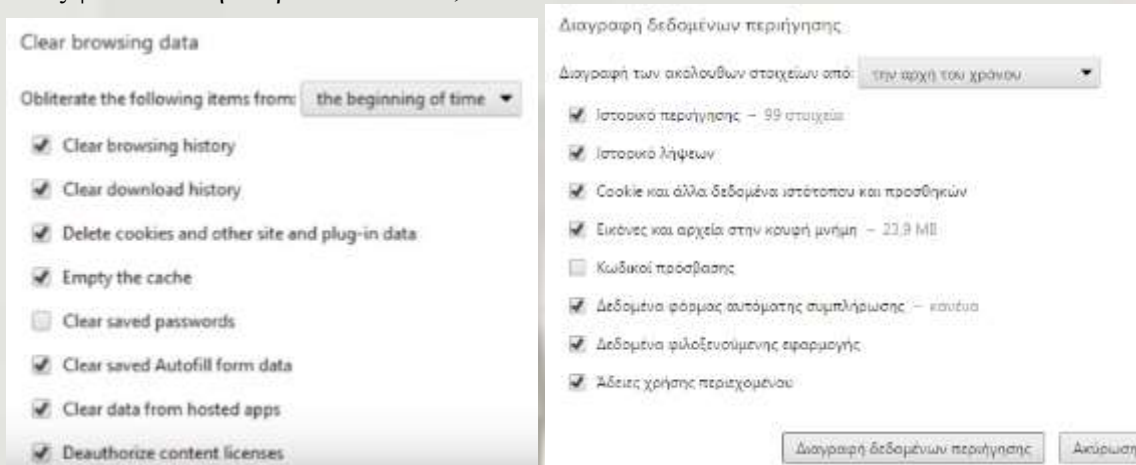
Clear browsing data

Obliterate the following items from: the beginning of time

Clear browsing history

Clear download history

Delete cookies and other site and plug-in data

Empty the cache

Clear saved passwords

Clear saved Autofill form data

Clear data from hosted apps

Deauthorize content licenses

Διαγραφή δεδομένων περιήγησης

Διαγραφή των ακόλουθων στοιχείων από: την αρχή του χρόνου

Ιστορικό περιήγησης – 99 στοιχεία

Ιστορικό λήψεων

Cookie και άλλα δεδομένα ιστότοπου και προσθηκών

Εικόνες και αρχεία στην κρυφή μνήμη – 23,9 MB

Κωδικοί πρόσβασης

Δεδομένα φόρμας αυτόματης συμπλήρωσης – κανένα

Δεδομένα φιλοξενούμενης εφαρμογής

Άδειες χρήσης περιεχομένου

Διαγραφή δεδομένων περιήγησης

Ακύρωση